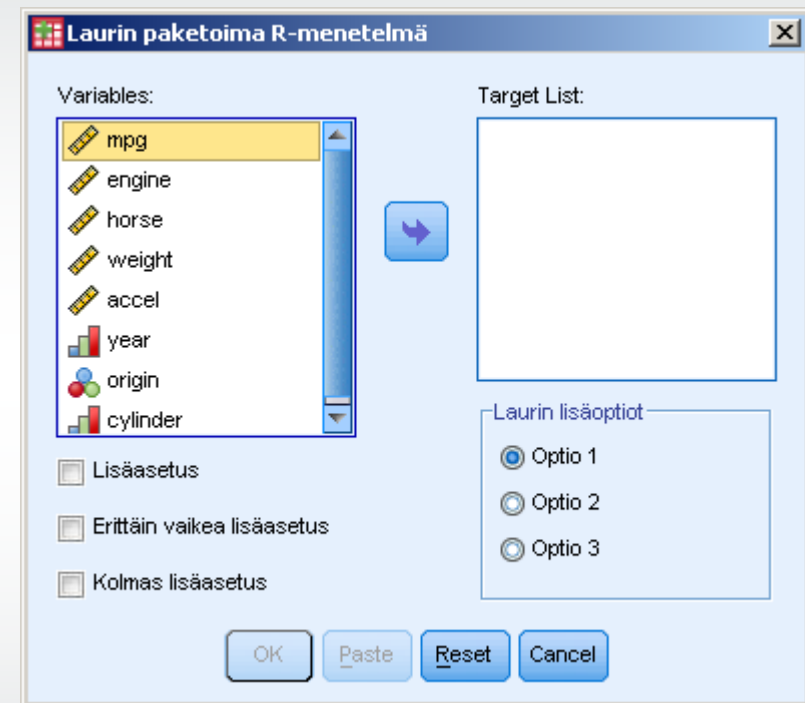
Laurin paketoima R-menetelmä

Variables:

mpg
engine
horse
weight
accel
year
origin
cylinder

Target List:

Laurin lisäoptiot

Optio 1

Optio 2

Optio 3

Lisäasetus

Erittäin vaikea lisäasetus

Kolmas lisäasetus

OK

Paste

Reset

Cancel